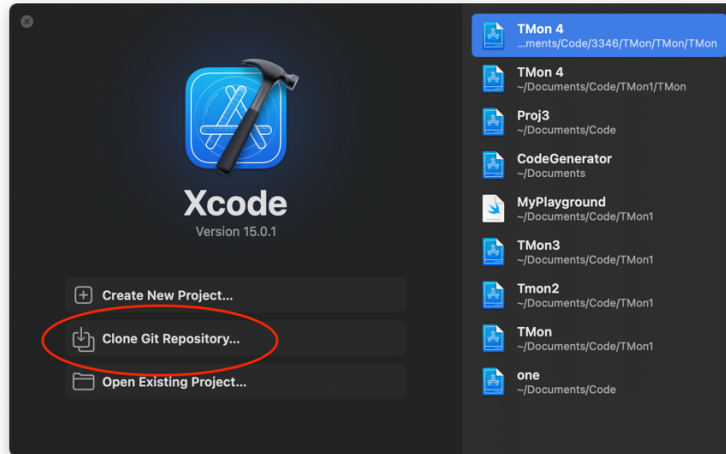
Xcode
Version 15.0.1

Create New Project...

Clone Git Repository...

Open Existing Project...

TMon 4
...ments/Code/3346/TMon/TMon/TMon

TMon 4
~/Documents/Code/TMon1/TMon

Proj3
~/Documents/Code

CodeGenerator
~/Documents

MyPlayground
~/Documents/Code/TMon1

TMon3
~/Documents/Code/TMon1

Tmon2
~/Documents/Code/TMon1

TMon
~/Documents/Code/TMon1

one
~/Documents/Code